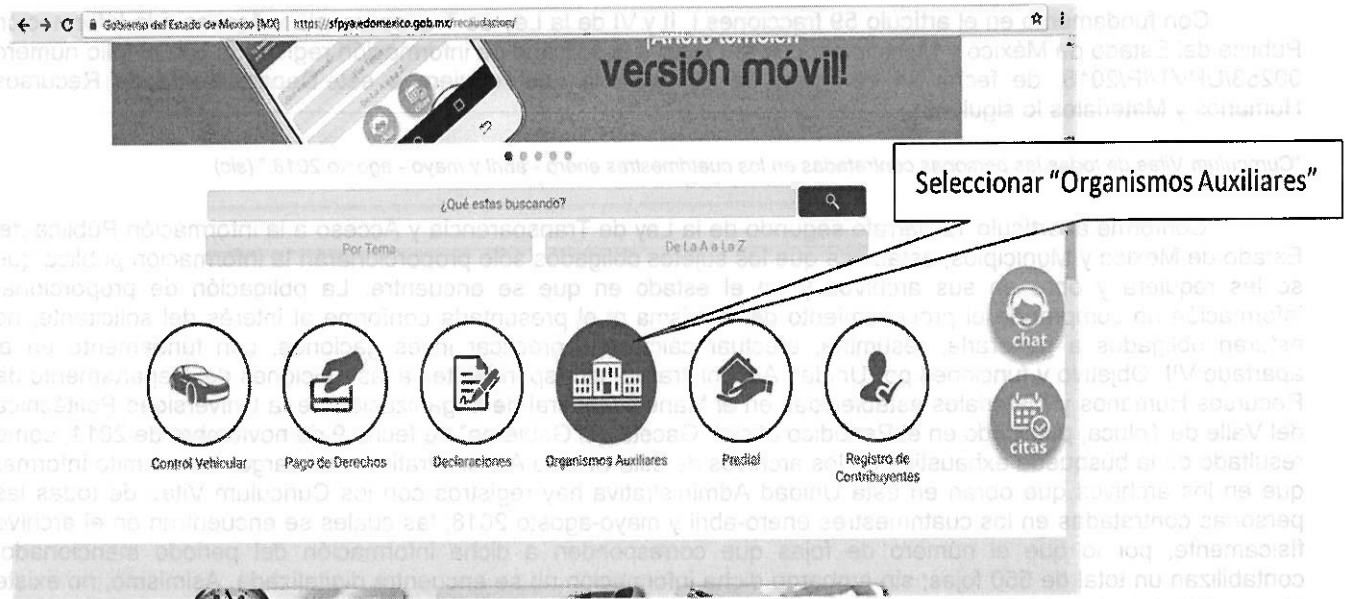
Gobierno del Estado de México [MX] | https://sfpya.edomexico.gob.mx/recaudacion/

versión móvil!

¿Qué estas buscando?

Por Tema

De la A a la Z

Seleccionar "Organismos Auxiliares"

chat

citas

Control Vehicular

Pago de Derechos

Declaraciones

Organismos Auxiliares

Predial

Registro de Contribuyentes